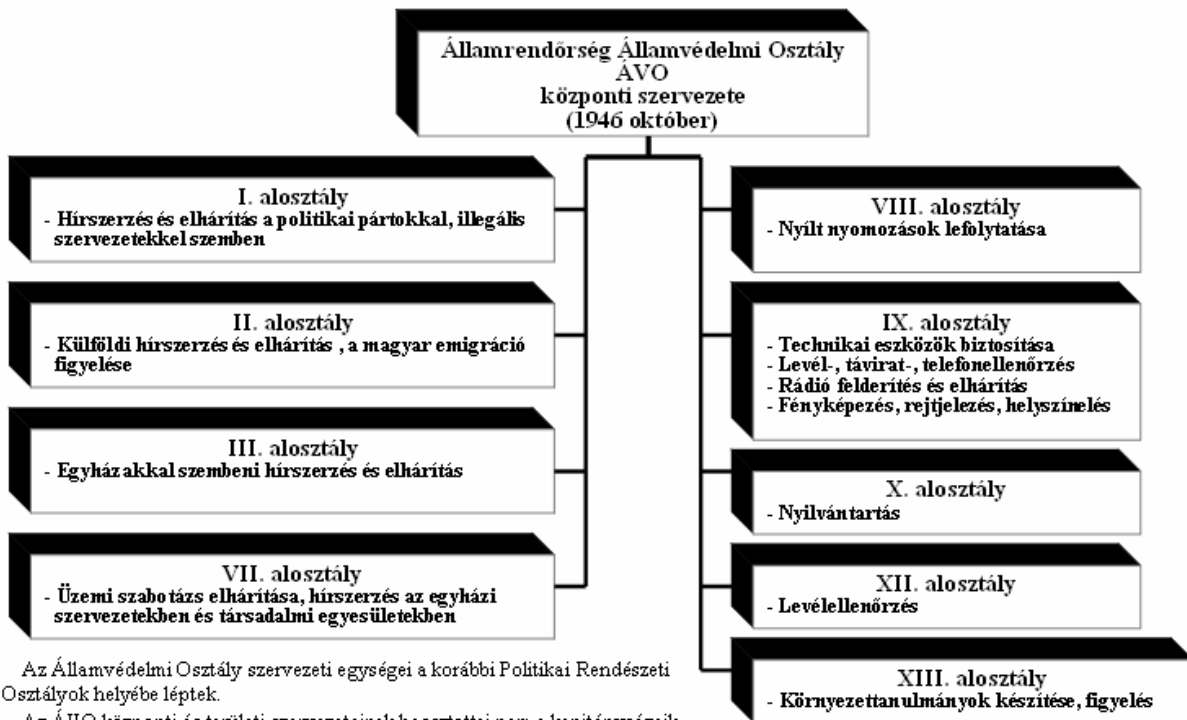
Államrendőrség Államvédelmi Osztály
ÁVO
központi szervezete
(1946 október)

I. alosztály
- Hírszerzés és elhárítás a politikai pártokkal, illegális szervezetekkel szemben

II. alosztály
- Külföldi hírszerzés és elhárítás , a magyar emigráció figyelése

III. alosztály
- Egyházakkal szembeni hírszerzés és elhárítás

VII. alosztály
- Üzemi szabotázs elhárítása, hírszerzés az egyházi szervezetekben és társadalmi egyesületekben

VIII. alosztály
- Nyílt nyomozások lefolytatása

IX. alosztály
- Technikai eszközök biztosítása
- Levél-, távirat-, telefonellenőrzés
- Rádió felderítés és elhárítás
- Fényképezés, rejtjelezés, helyszínelés

X. alosztály
- Nyilvántartás

XII. alosztály
- Levélellenőrzés

XIII. alosztály
- Környezettanulmányok készítése, figyelés

Az Államvédelmi Osztály szervezeti egységei a korábbi Politikai Rendészeti Osztályok helyébe léptek.

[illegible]